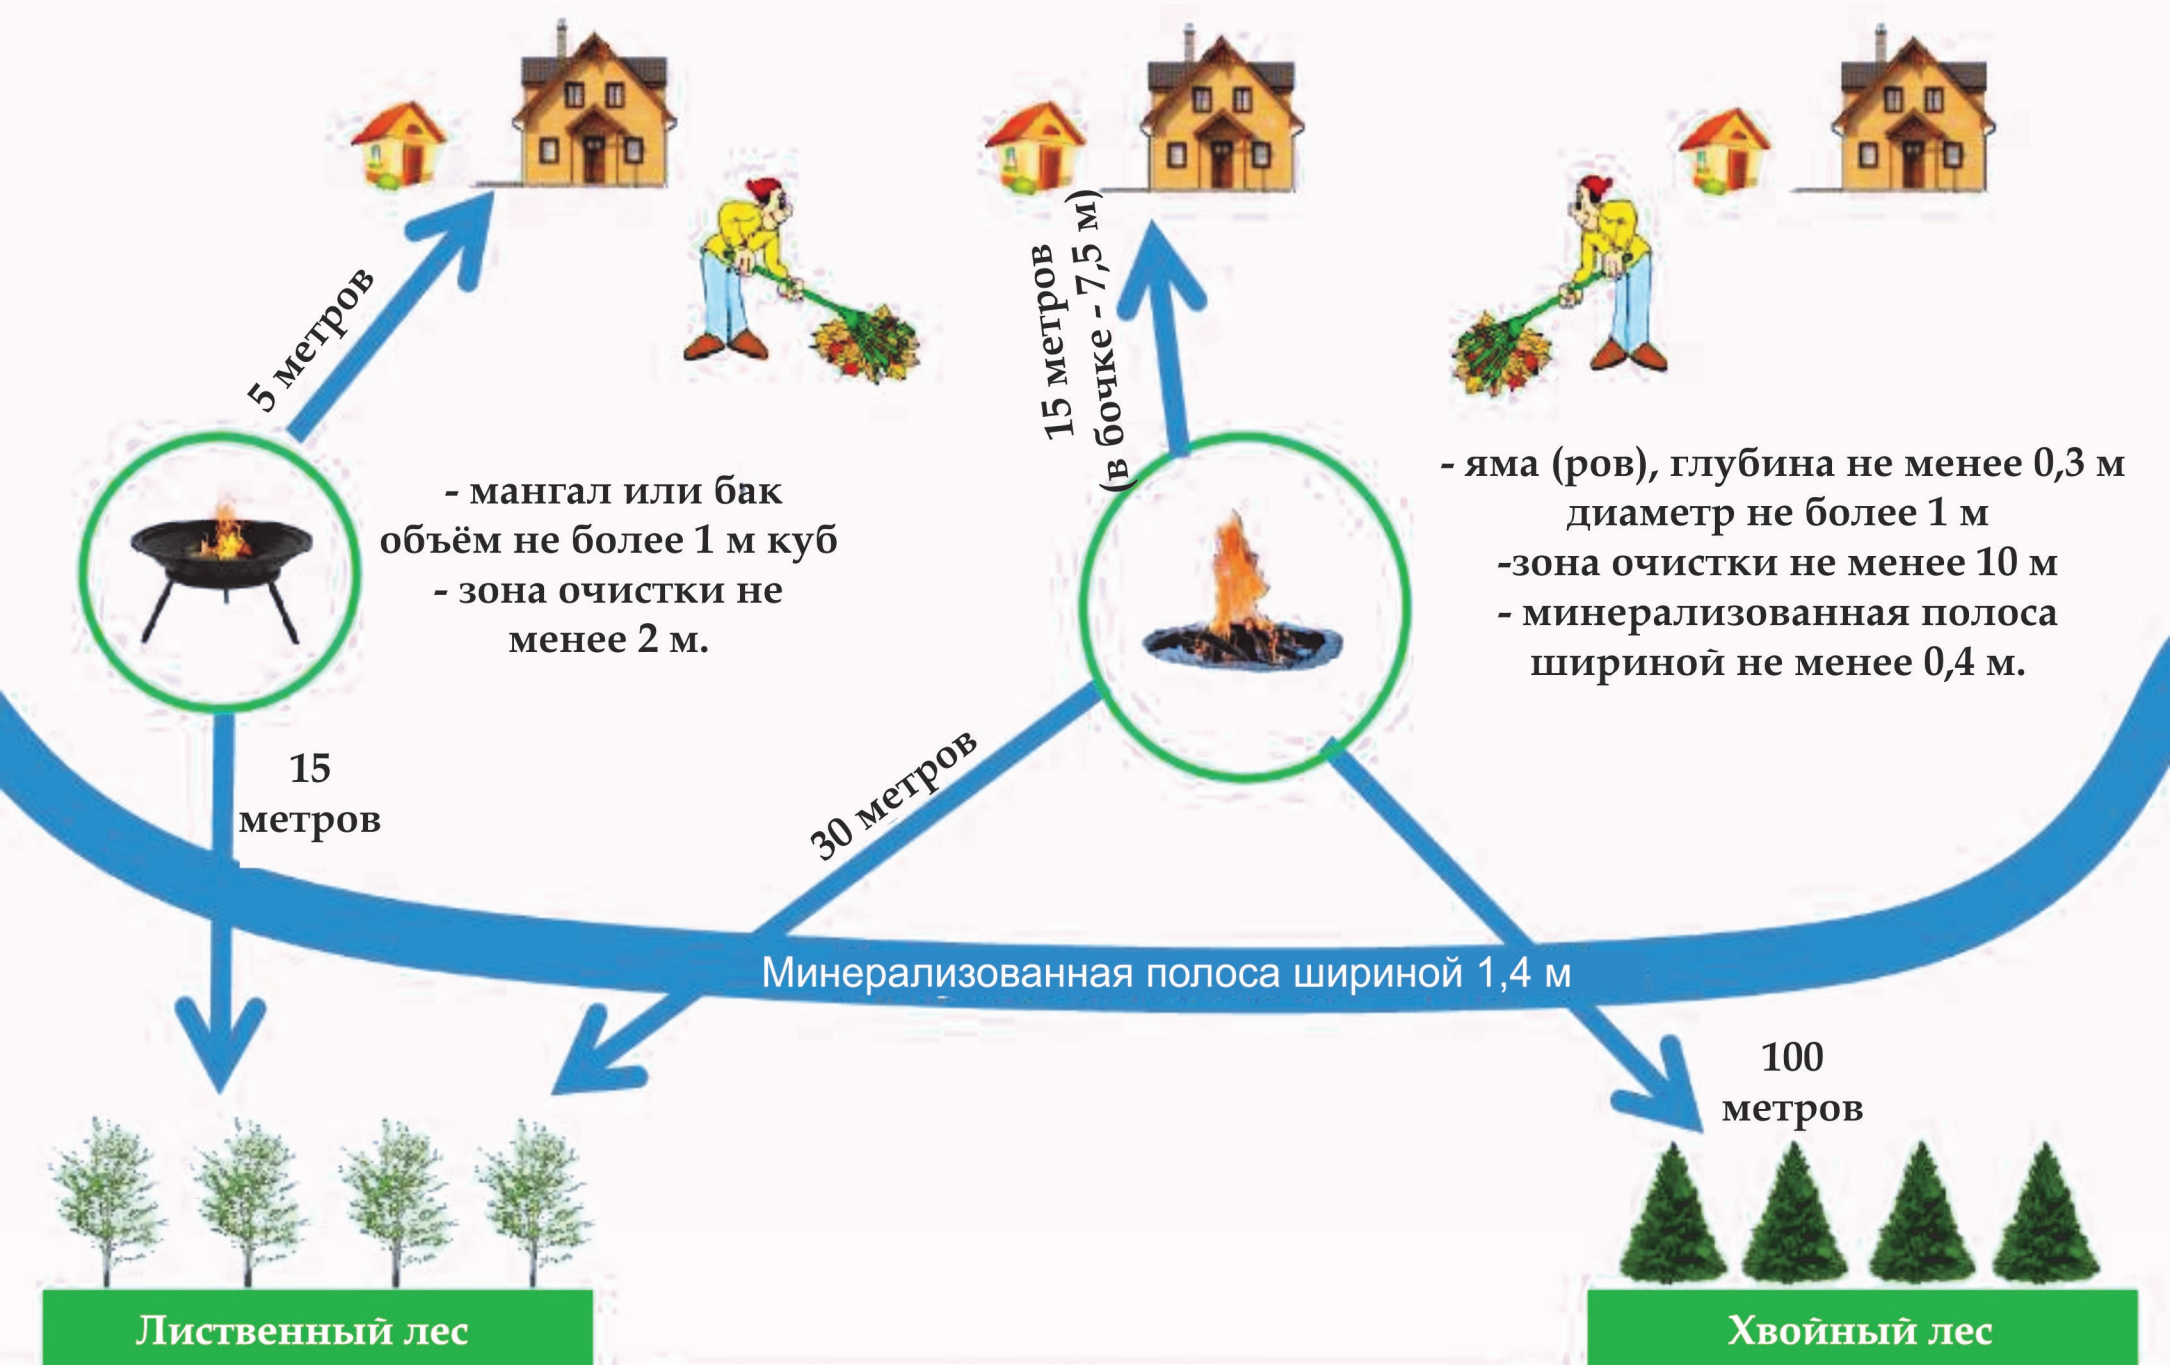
5 метров

15 метров (в бочке - 7,5 м)

- мангал или бак объём не более 1 м куб
- зона очистки не менее 2 м.

- яма (ров), глубина не менее 0,3 м диаметр не более 1 м
-зона очистки не менее 10 м
- минерализованная полоса шириной не менее 0,4 м.

15 метров

30 метров

Минерализованная полоса шириной 1,4 м

100 метров

Лиственный лес

Хвойный лес